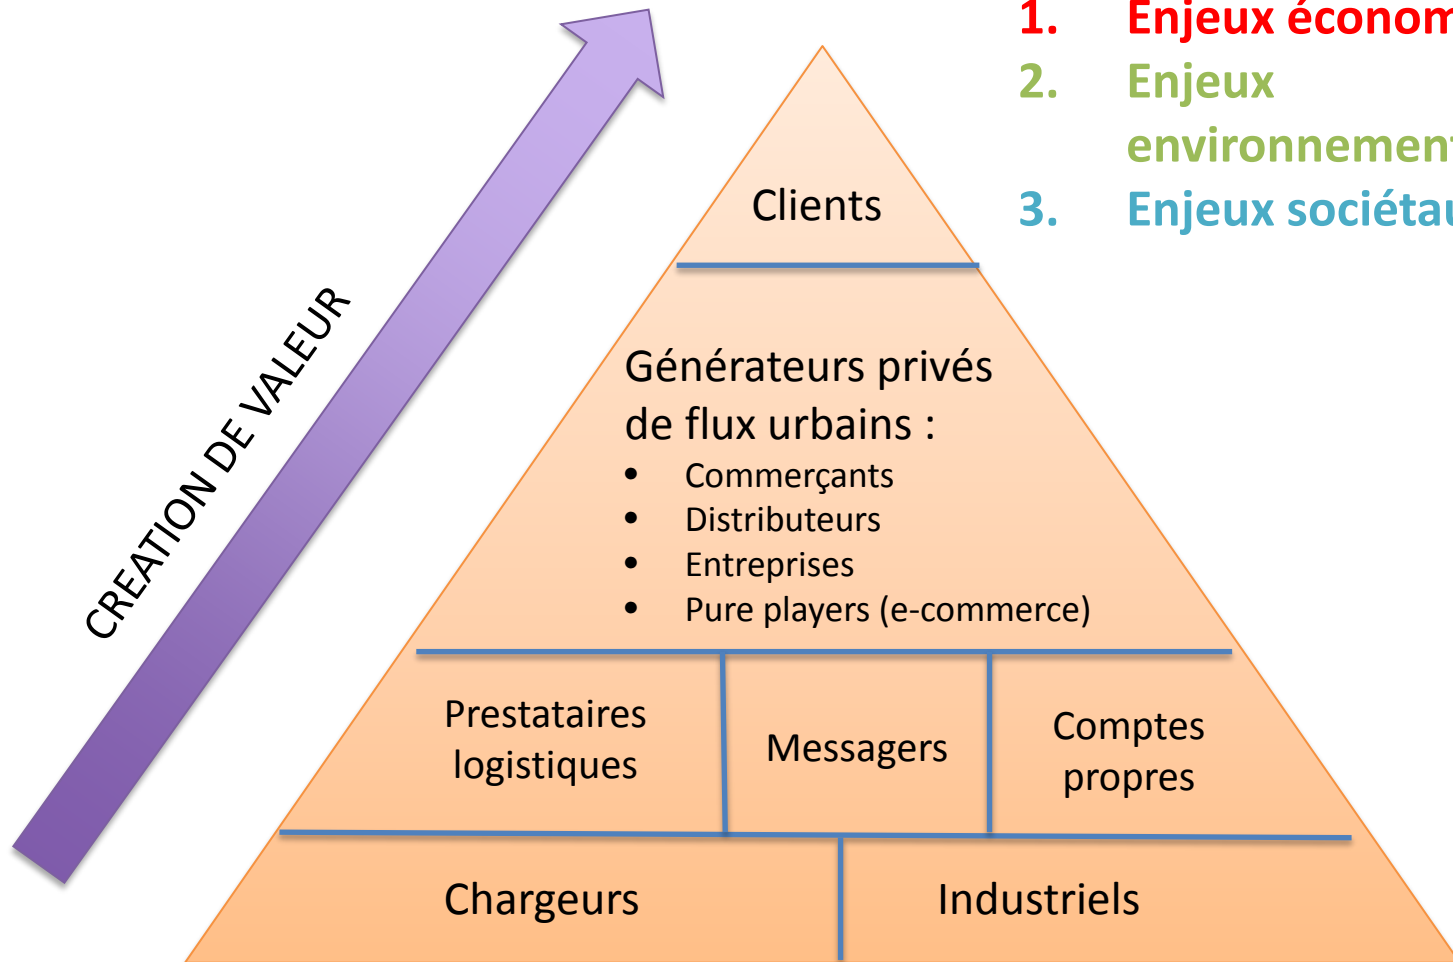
CREATION DE VALEUR

1. Enjeux économ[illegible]
2. Enjeux environnemen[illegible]
3. Enjeux sociéta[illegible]

Clients

Générateurs privés de flux urbains :
- Commerçants
- Distributeurs
- Entreprises
- Pure players (e-commerce)

Prestataires logistiques

Messagers

Comptes propres

Chargeurs

Industriels